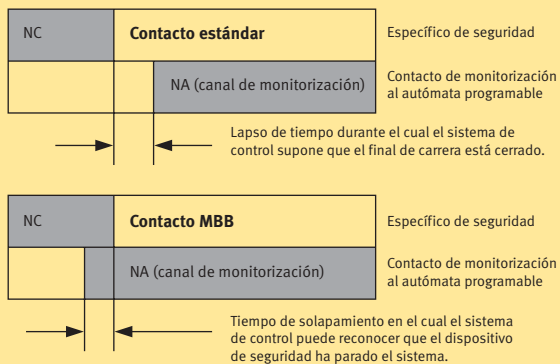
NC

Contacto estándar

Específico de seguridad

NA (canal de monitorización)

Contacto de monitorización al autómata programable

Lapso de tiempo durante el cual el sistema de control supone que el final de carrera está cerrado.

NC

Contacto MBB

Específico de seguridad

NA (canal de monitorización)

Contacto de monitorización al autómata programable

Tiempo de solapamiento en el cual el sistema de control puede reconocer que el dispositivo de seguridad ha parado el sistema.